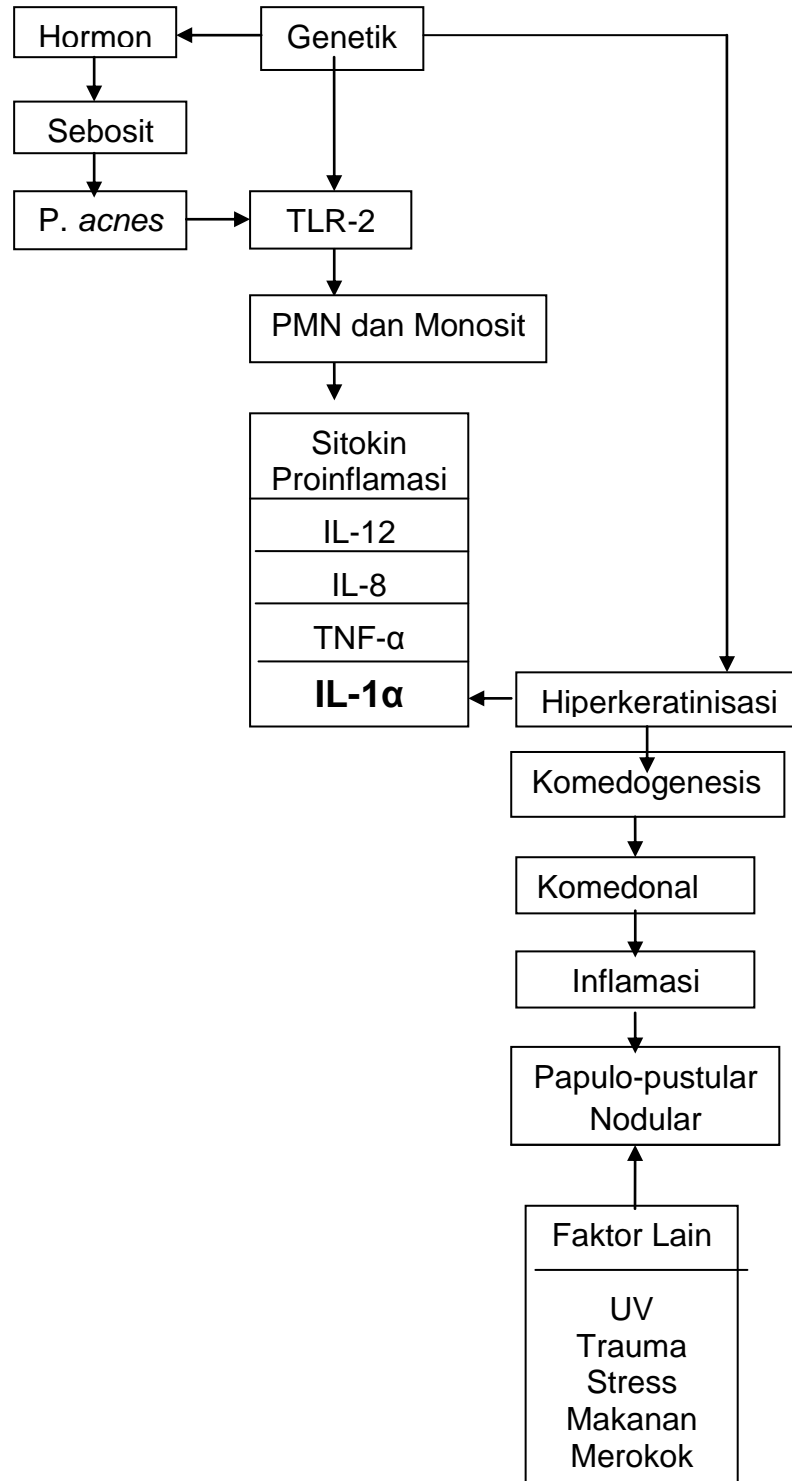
Hormon

Genetik

Sebosit

P. acnes

TLR-2

PMN dan Monosit

Sitokin Proinflamasi

IL-12

IL-8

TNF-α

IL-1α

Hiperkeratinisasi

Komedogenesis

Komedonal

Inflamasi

Papulo-pustular Nodular

Faktor Lain

UV
Trauma
Stress
Makanan
Merokok